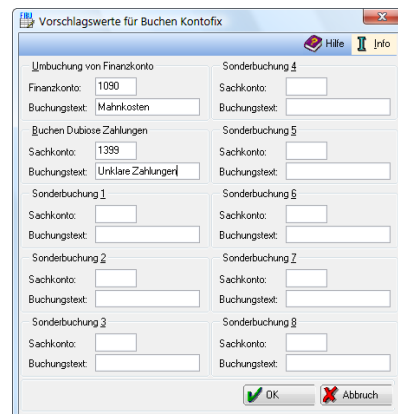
Vorschlagswerte für Buchen Kontofix

Hilfe
Info

Umbuchung von Finanzkonto
Finanzkonto: 1090
Buchungstext: Mahnkosten

Buchen Dubiose Zahlungen
Sachkonto: 1399
Buchungstext: Unklare Zahlungen

Sonderbuchung 1
Sachkonto:
Buchungstext:

Sonderbuchung 2
Sachkonto:
Buchungstext:

Sonderbuchung 3
Sachkonto:
Buchungstext:

Sonderbuchung 4
Sachkonto:
Buchungstext:

Sonderbuchung 5
Sachkonto:
Buchungstext:

Sonderbuchung 6
Sachkonto:
Buchungstext:

Sonderbuchung 7
Sachkonto:
Buchungstext:

Sonderbuchung 8
Sachkonto:
Buchungstext:

OK
Abbruch